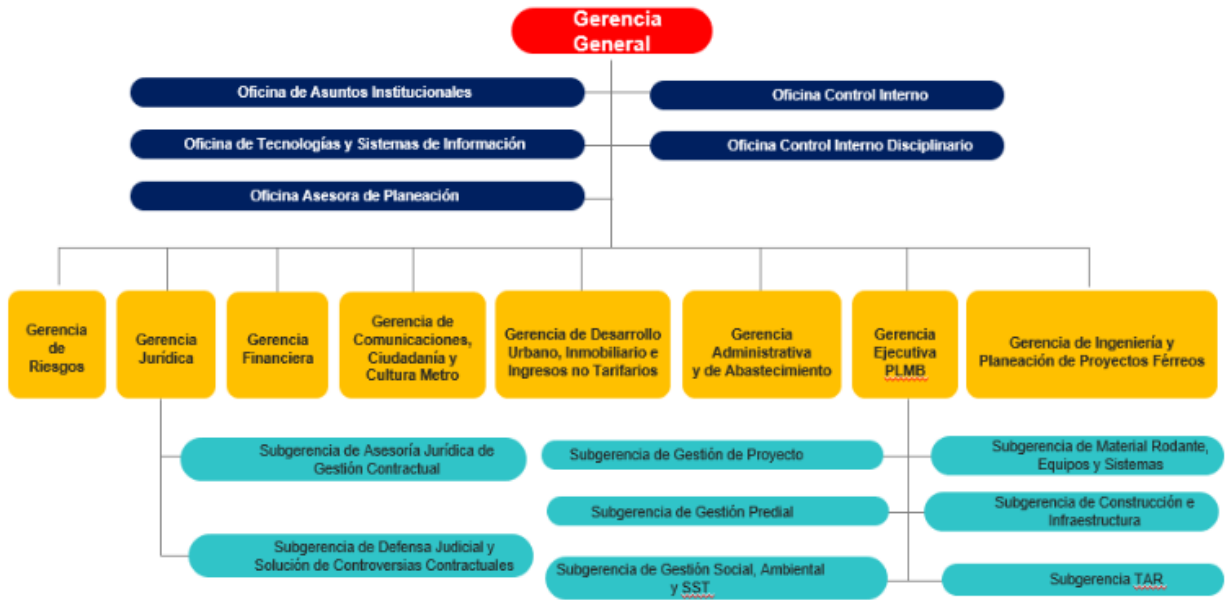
Gerencia General

Oficina de Asuntos Institucionales

Oficina Control Interno

Oficina de Tecnologías y Sistemas de Información

Oficina Control Interno Disciplinario

Oficina Asesora de Planeación

Gerencia de Riesgos

Gerencia Jurídica

Gerencia Financiera

Gerencia de Comunicaciones, Ciudadanía y Cultura Metro

Gerencia de Desarrollo Urbano, Inmobiliario e Ingresos no Tarifarios

Gerencia Administrativa y de Abastecimiento

Gerencia Ejecutiva PLMB

Gerencia de Ingeniería y Planeación de Proyectos Férreos

Subgerencia de Asesoría Jurídica de Gestión Contractual

Subgerencia de Defensa Judicial y Solución de Controversias Contractuales

Subgerencia de Gestión de Proyecto

Subgerencia de Gestión Predial

Subgerencia de Gestión Social, Ambiental y SST

Subgerencia de Material Rodante, Equipos y Sistemas

Subgerencia de Construcción e Infraestructura

Subgerencia TAR